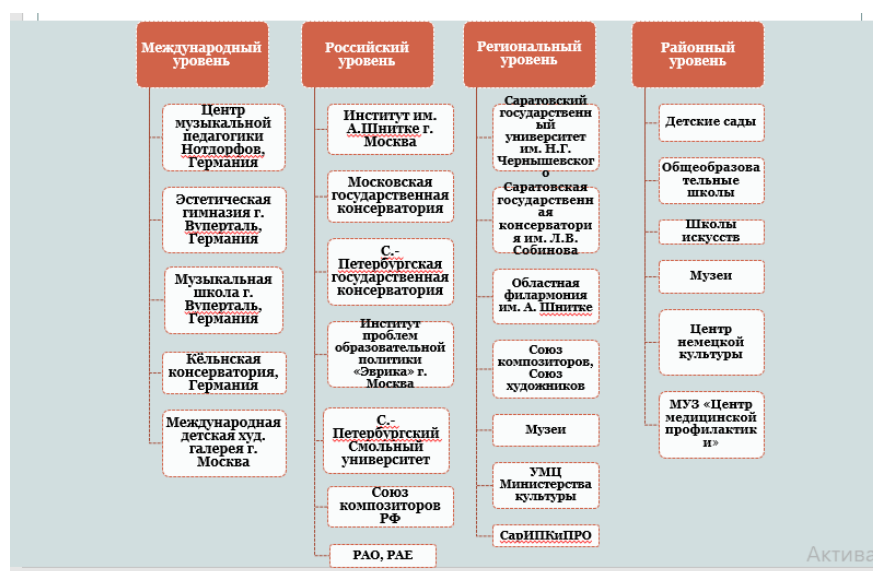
Международный уровень

Центр музыкальной педагогики Нотдорфов, Германия

Эстетическая гимназия г. Вупертал, Германия

Музыкальная школа г. Вупертал, Германия

Кёльнская консерватория, Германия

Международная детская худ. галерея г. Москва

Российский уровень

Институт им. А.Шнитке г. Москва

Московская государственная консерватория

С.-Петербургская государственная консерватория

Институт проблем образовательной политики «Эврика» г. Москва

С.-Петербургский Смольный университет

Союз композиторов РФ

РАО, РАЕ

Региональный уровень

Саратовский государственный университет им. Н.Г. Чернышевского

Саратовская государственная консерватория им. Л.В. Собинова

Областная филармония им. А. Шнитке

Союз композиторов, Союз художников

Музеи

УМЦ Министерства культуры

СарИПКиПРО

Районный уровень

Детские сады

Общеобразовательные школы

Школы искусств

Музеи

Центр немецкой культуры

МУЗ «Центр медицинской профилактики»

Актива